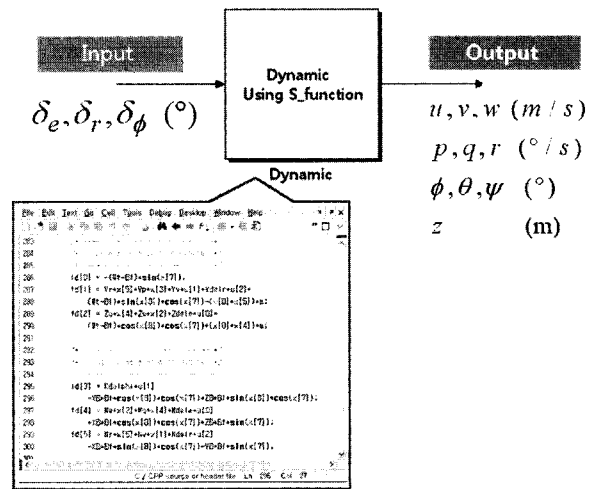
Input

$\delta_e, \delta_r, \delta_\phi$ (°)

Dynamic
Using S_function

Output

$u, v, w$ $(m/s)$
$p, q, r$ $(°/s)$
$\phi, \theta, \psi$ (°)
$z$ (m)

Dynamic

File Edit Text Go Cell Tools Debug Desktop Window Help

283
284
285
286 fd[0] = -(Bt-Bf)*sin(x[7]);
287 fd[1] = Yv*x[5]+Yp*x[3]+Yv*x[1]+Ydelr*u[2]+
288 (Bt-Bf)*sin(x[6])*cos(x[7])-(x[0]*x[5])*m;
289 fd[2] = Zw*x[4]+Zw*x[2]+Zdele*u[0]+
290 (Bt-Bf)*cos(x[6])*cos(x[7])+(x[0]*x[4])*m;
291
292
293
294
295 fd[3] = Kdelx*u[1]
296 -YB*Bf*cos(x[6])*cos(x[7])+ZB*Bf*sin(x[6])*cos(x[7]);
297 fd[4] = Mw*x[2]+Mq*x[4]+Mdele*u[0]
298 -ZB*Bf*cos(x[6])*cos(x[7])+ZB*Bf*sin(x[7]);
299 fd[5] = Nr*x[5]+Nv*x[1]+Ndelr*u[2]
300 -XB*Bf*sin(x[6])*cos(x[7])-YB*Bf*sin(x[7]);
301

C/C++ source or header file Ln 296 Col 27